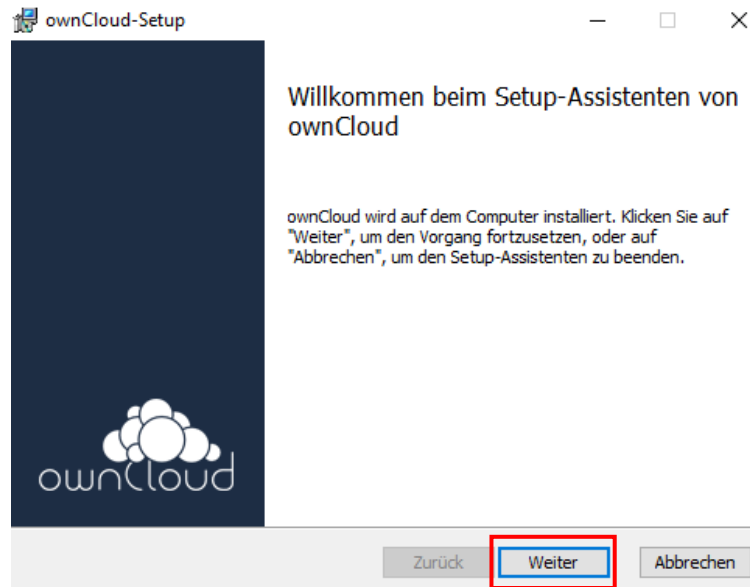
ownCloud-Setup

Willkommen beim Setup-Assistenten von ownCloud

ownCloud wird auf dem Computer installiert. Klicken Sie auf "Weiter", um den Vorgang fortzusetzen, oder auf "Abbrechen", um den Setup-Assistenten zu beenden.

ownCloud

Zurück Weiter Abbrechen